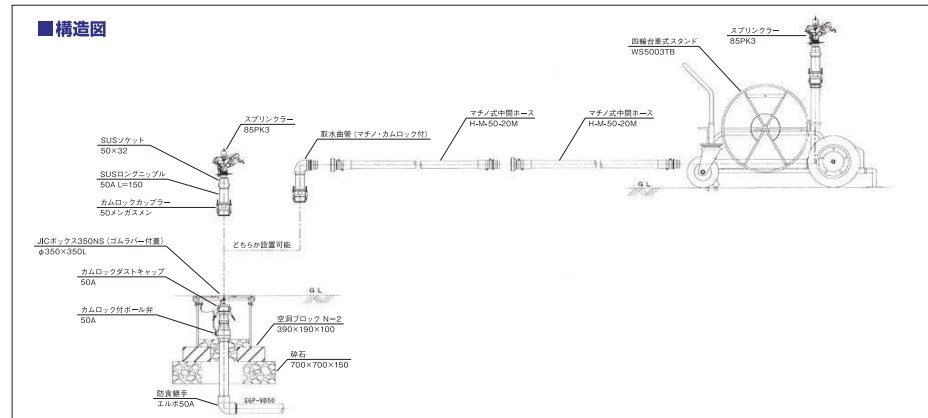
■構造図

スプリンクラー
85PK3

四輪台車式スタンド
WS5003TB

スプリンクラー
85PK3

SUSソケット
50×32

SUSロングニップル
50A L=150

カムロックカップラー
50メンガスメン

取水曲管（マチノ・カムロック付）

マチノ式中間ホース
H-M-50-20M

マチノ式中間ホース
H-M-50-20M

G L

どちらか設置可能

JICボックス350NS（ゴムラバー付蓋）
φ350×350L

カムロックダストキャップ
50A

G L

カムロック付ボール弁
50A

空洞ブロック N=2
390×190×100

砕石
700×700×150

防食継手
エルボ50A

SGP-VD50